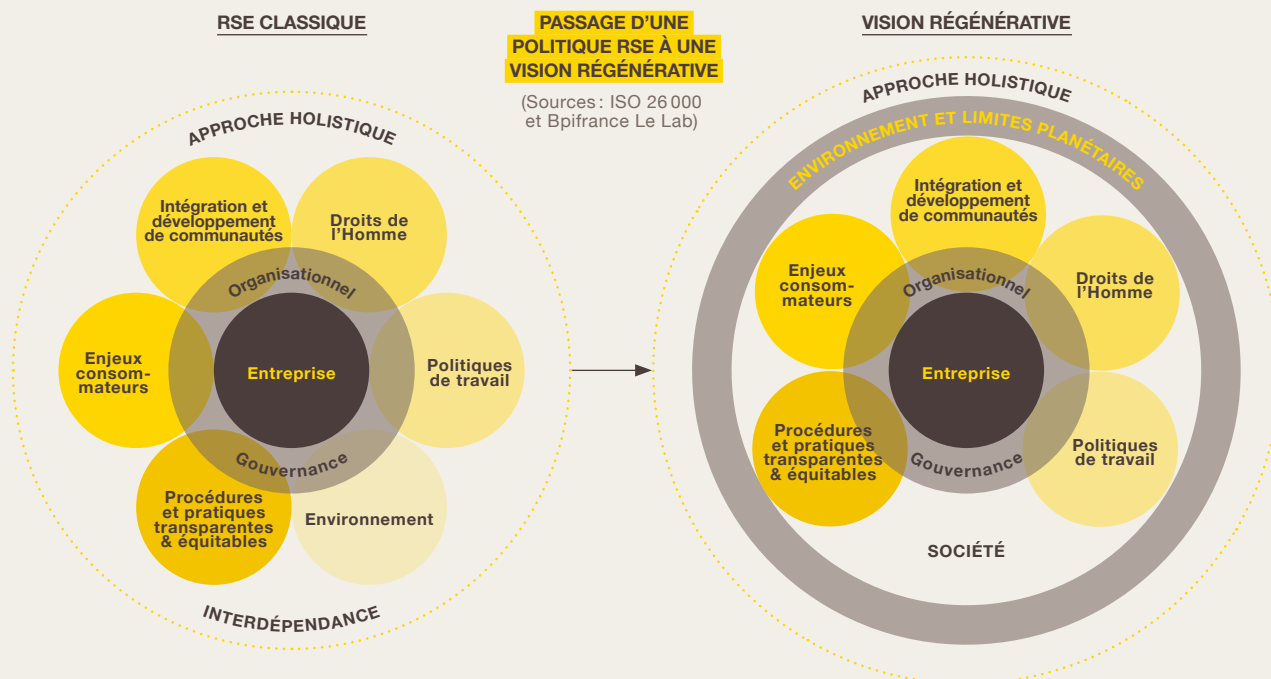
RSE CLASSIQUE

PASSAGE D'UNE POLITIQUE RSE À UNE VISION RÉGÉNÉRATIVE

(Sources : ISO 26 000 et Bpifrance Le Lab)

VISION RÉGÉNÉRATIVE

APPROCHE HOLISTIQUE

Intégration et développement de communautés

Droits de l'Homme

Organisationnel

Enjeux consommateurs

Entreprise

Politiques de travail

Gouvernance

Procédures et pratiques transparentes & équitables

Environnement

INTERDÉPENDANCE

APPROCHE HOLISTIQUE

ENVIRONNEMENT ET LIMITES PLANÉTAIRES

Intégration et développement de communautés

Enjeux consommateurs

Organisationnel

Droits de l'Homme

Entreprise

Procédures et pratiques transparentes & équitables

Gouvernance

Politiques de travail

SOCIÉTÉ